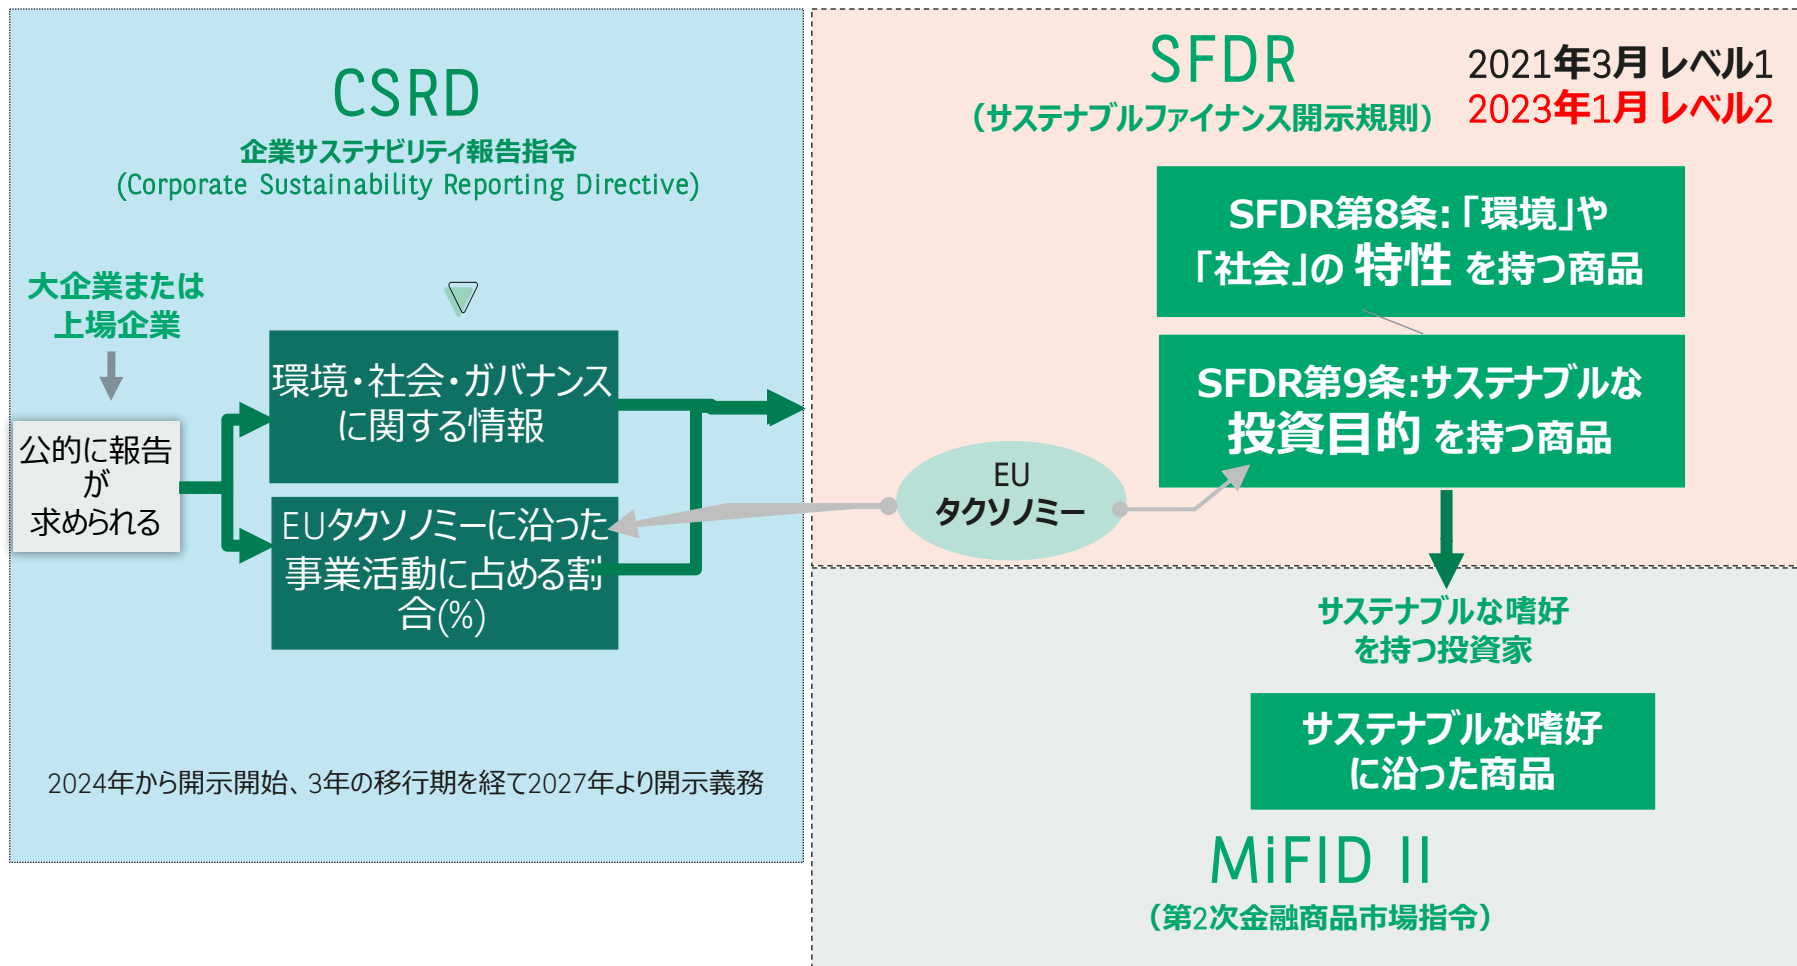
CSRD
企業サステナビリティ報告指令
(Corporate Sustainability Reporting Directive)

大企業または
上場企業

公的に報告
が
求められる

環境・社会・ガバナンス
に関する情報

EUタクソノミーに沿った
事業活動に占める割
合(%)

2024年から開示開始、3年の移行期を経て2027年より開示義務

SFDR
(サステナブルファイナンス開示規則)

2021年3月 レベル1
2023年1月 レベル2

SFDR第8条:「環境」や
「社会」の 特性 を持つ商品

SFDR第9条:サステナブルな
投資目的 を持つ商品

EU
タクソノミー

サステナブルな嗜好
を持つ投資家

サステナブルな嗜好
に沿った商品

MiFID II
(第2次金融商品市場指令)